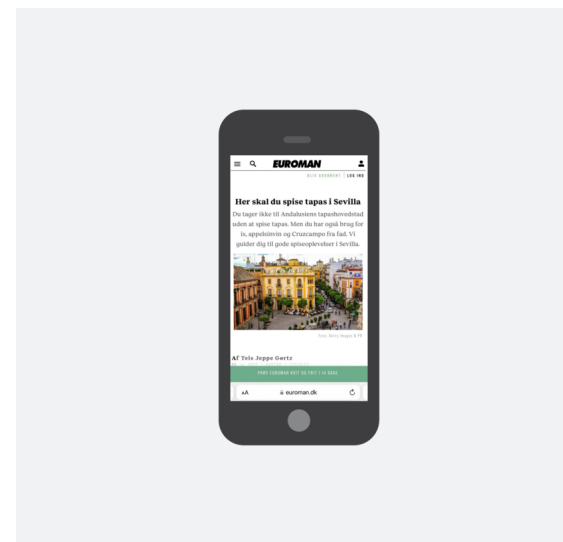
EUROMAN

BLIV ABONNENT | LOG IND

Her skal du spise tapas i Sevilla

Du tager ikke til Andalusiens tapashovedstad uden at spise tapas. Men du har også brug for is, appelsinvin og Cruzcampo fra fad. Vi guider dig til gode spiseoplevelser i Sevilla.

Foto: Getty Images & TT

Af Tels Jeppe Gertz

PRØV EUROMAN GRATIS I 14 DAGE

AA euroman.dk